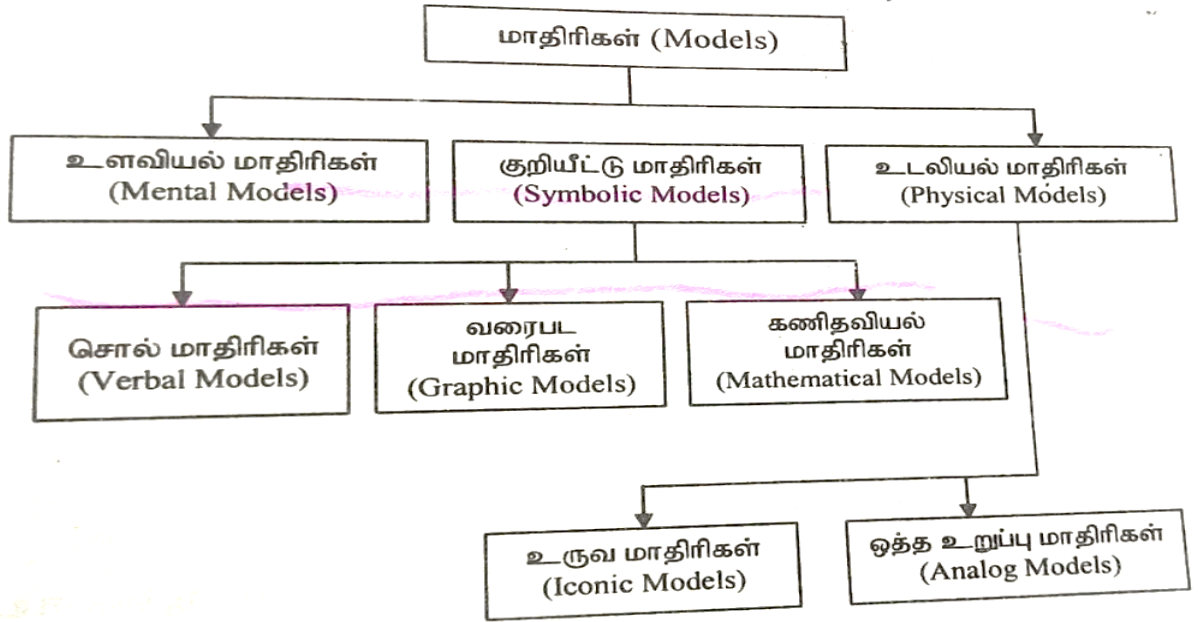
மாதிரிகள் (Models)

உளவியல் மாதிரிகள் (Mental Models)

குறியீட்டு மாதிரிகள் (Symbolic Models)

உடலியல் மாதிரிகள் (Physical Models)

சொல் மாதிரிகள் (Verbal Models)

வரைபட மாதிரிகள் (Graphic Models)

கணிதவியல் மாதிரிகள் (Mathematical Models)

உருவ மாதிரிகள் (Iconic Models)

ஒத்த உறுப்பு மாதிரிகள் (Analog Models)